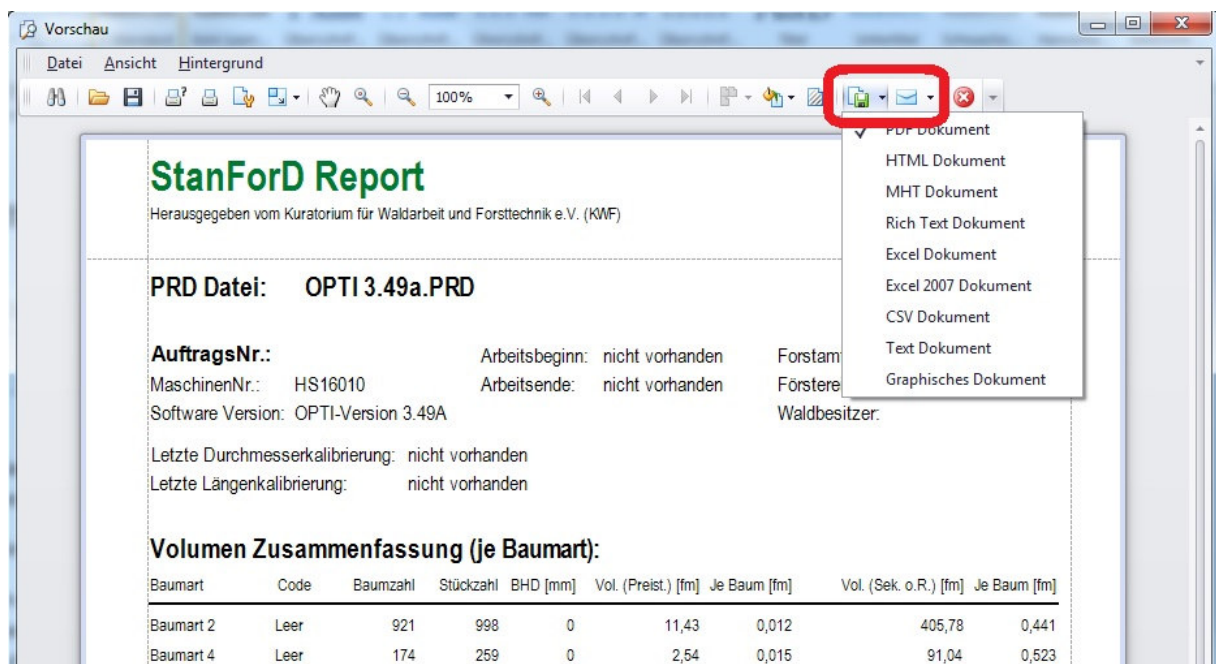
Vorschau

Datei Ansicht Hintergrund

100%

PDF Dokument
HTML Dokument
MHT Dokument
Rich Text Dokument
Excel Dokument
Excel 2007 Dokument
CSV Dokument
Text Dokument
Graphisches Dokument

StanForD Report

Herausgegeben vom Kuratorium für Waldarbeit und Forsttechnik e.V. (KWF)

PRD Datei: OPTI 3.49a.PRD

AuftragsNr.:
MaschinenNr.: HS16010
Software Version: OPTI-Version 3.49A

Arbeitsbeginn: nicht vorhanden
Arbeitsende: nicht vorhanden

Forstam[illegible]
Förstere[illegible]
Waldbesitzer:

Letzte Durchmesserkalibrierung: nicht vorhanden
Letzte Längenkalibrierung: nicht vorhanden

Volumen Zusammenfassung (je Baumart):

| Baumart | Code | Baumzahl | Stückzahl | BHD [mm] | Vol. (Preist.) [fm] | Je Baum [fm] | Vol. (Sek. o.R.) [fm] | Je Baum [fm] |
|---|---|---|---|---|---|---|---|---|
| Baumart 2 | Leer | 921 | 998 | 0 | 11,43 | 0,012 | 405,78 | 0,441 |
| Baumart 4 | Leer | 174 | 259 | 0 | 2,54 | 0,015 | 91,04 | 0,523 |